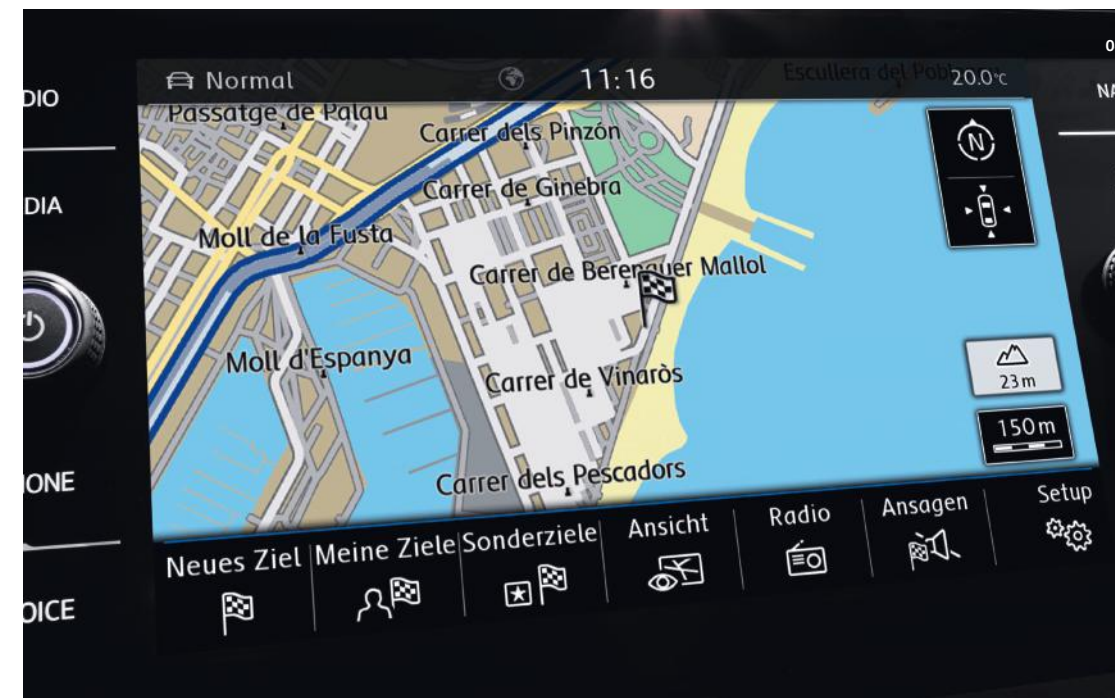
DIO

DIA

IONE

OICE

Normal 11:16 Escullera del Poblenou 20.0°C

NA

Passatge de Palau

Carrer dels Pinzón

Carrer de Ginebra

Moll de la Fusta

Carrer de Berenguer Mallol

Moll d'Espanya

Carrer de Vinaròs

Carrer dels Pescadors

N

23 m

150 m

Neues Ziel

Meine Ziele

Sonderziele

Ansicht

Radio

Ansagen

Setup